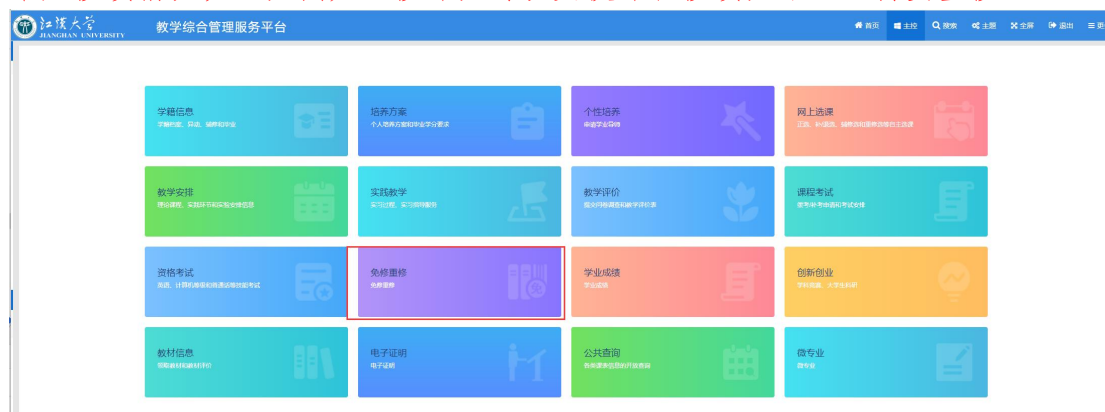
江汉大学
JIANGHAN UNIVERSITY

教学综合管理服务平台

首页 主控 搜索 主题 全屏 退出 更

学籍信息
学籍档案、异动、辅修和毕业

培养方案
个人培养方案和毕业学分要求

个性培养
申请学业导师

网上选课
正选、补退选、辅修选课和重修选修的主选课

教学安排
理论课程、实践环节和实验安排信息

实践教学
实习过程、实习周报填写

教学评价
提交问卷调查和教学评价表

课程考试
缓考/补考申请和考试安排

资格考试
英语、计算机等级和普通话等资格考试

免修重修
免修重修

学业成绩
学业成绩

创新创业
学科竞赛、大学生科研

教材信息
领取教材和教材评价

电子证明
电子证明

公共查询
各类课表信息的开放查询

微专业
微专业